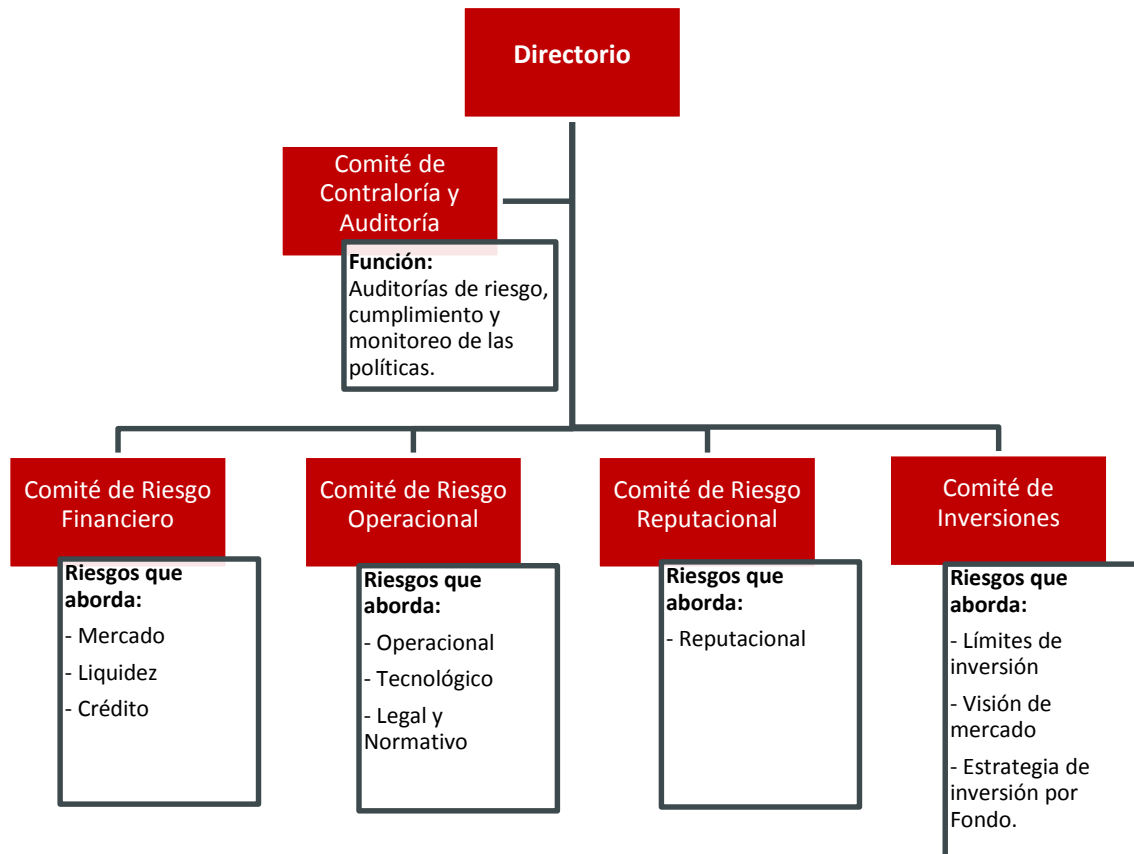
Directorio

Comité de Contraloría y Auditoría

Función:
Auditorías de riesgo, cumplimiento y monitoreo de las políticas.

Comité de Riesgo Financiero

Riesgos que aborda:
- Mercado
- Liquidez
- Crédito

Comité de Riesgo Operacional

Riesgos que aborda:
- Operacional
- Tecnológico
- Legal y Normativo

Comité de Riesgo Reputacional

Riesgos que aborda:
- Reputacional

Comité de Inversiones

Riesgos que aborda:
- Límites de inversión
- Visión de mercado
- Estrategia de inversión por Fondo.